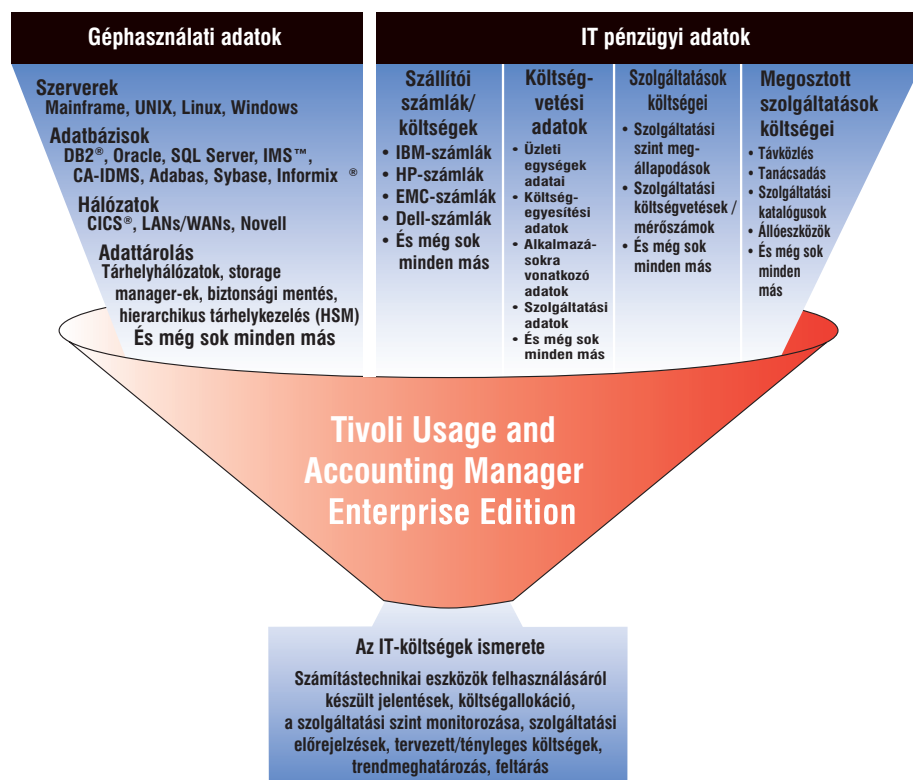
Géphasználati adatok

Szerverek
Mainframe, UNIX, Linux, Windows

Adatbázisok
DB2®, Oracle, SQL Server, IMS™, CA-IDMS, Adabas, Sybase, Informix ®

Hálózatok
CICS®, LANs/WANs, Novell

Adattárolás
Tárhelyhálózatok, storage manager-ek, biztonsági mentés, hierarchikus tárhelykezelés (HSM)
És még sok minden más

IT pénzügyi adatok

Szállítói számlák/ költségek
• IBM-számlák
• HP-számlák
• EMC-számlák
• Dell-számlák
• És még sok minden más

Költség-vetési adatok
• Üzleti egységek adatai
• Költség-egyesítési adatok
• Alkalmazásokra vonatkozó adatok
• Szolgáltatási adatok
• És még sok minden más

Szolgáltatások költségei
• Szolgáltatási szint megállapodások
• Szolgáltatási költségvetések / mérőszámok
• És még sok minden más

Megosztott szolgáltatások költségei
• Távközlés
• Tanácsadás
• Szolgáltatási katalógusok
• Állóeszközök
• És még sok minden más

Tivoli Usage and Accounting Manager Enterprise Edition

Az IT-költségek ismerete

Számítástechnikai eszközök felhasználásáról készült jelentések, költségallokáció, a szolgáltatási szint monitorozása, szolgáltatási előrejelzések, tervezett/tényleges költségek, trendmeghatározás, feltárás